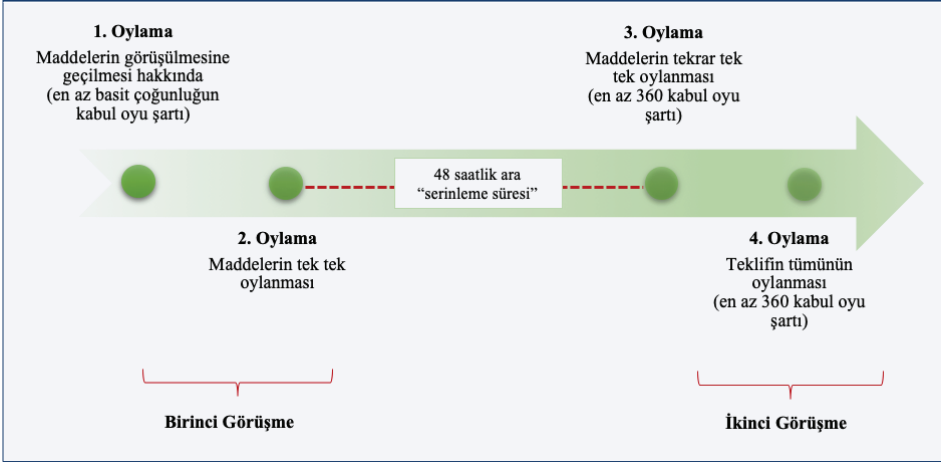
1. Oylama
Maddelerin görüşülmesine geçilmesi hakkında (en az basit çoğunluğun kabul oyu şartı)

3. Oylama
Maddelerin tekrar tek tek oylanması (en az 360 kabul oyu şartı)

48 saatlik ara
"serinleme süresi"

2. Oylama
Maddelerin tek tek oylanması

4. Oylama
Teklifin tümünün oylanması (en az 360 kabul oyu şartı)

Birinci Görüşme

İkinci Görüşme